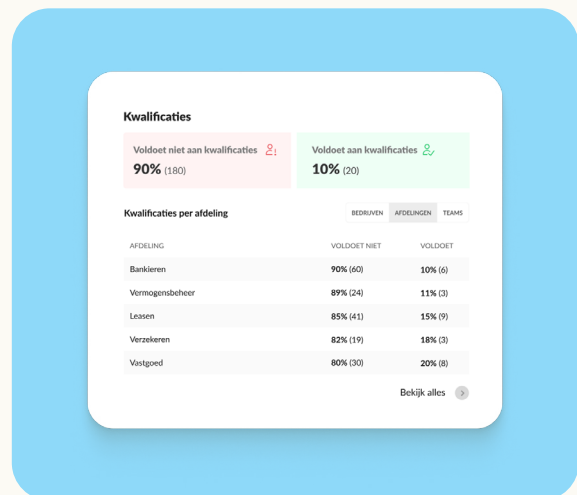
Kwalificaties

Voldoet niet aan kwalificaties
90% (180)

Voldoet aan kwalificaties
10% (20)

Kwalificaties per afdeling

BEDRIJVEN AFDELINGEN TEAMS

| AFDELING | VOLDOET NIET | VOLDOET |
|---|---|---|
| Bankieren | 90% (60) | 10% (6) |
| Vermogensbeheer | 89% (24) | 11% (3) |
| Leasen | 85% (41) | 15% (9) |
| Verzekeren | 82% (19) | 18% (3) |
| Vastgoed | 80% (30) | 20% (8) |

Bekijk alles